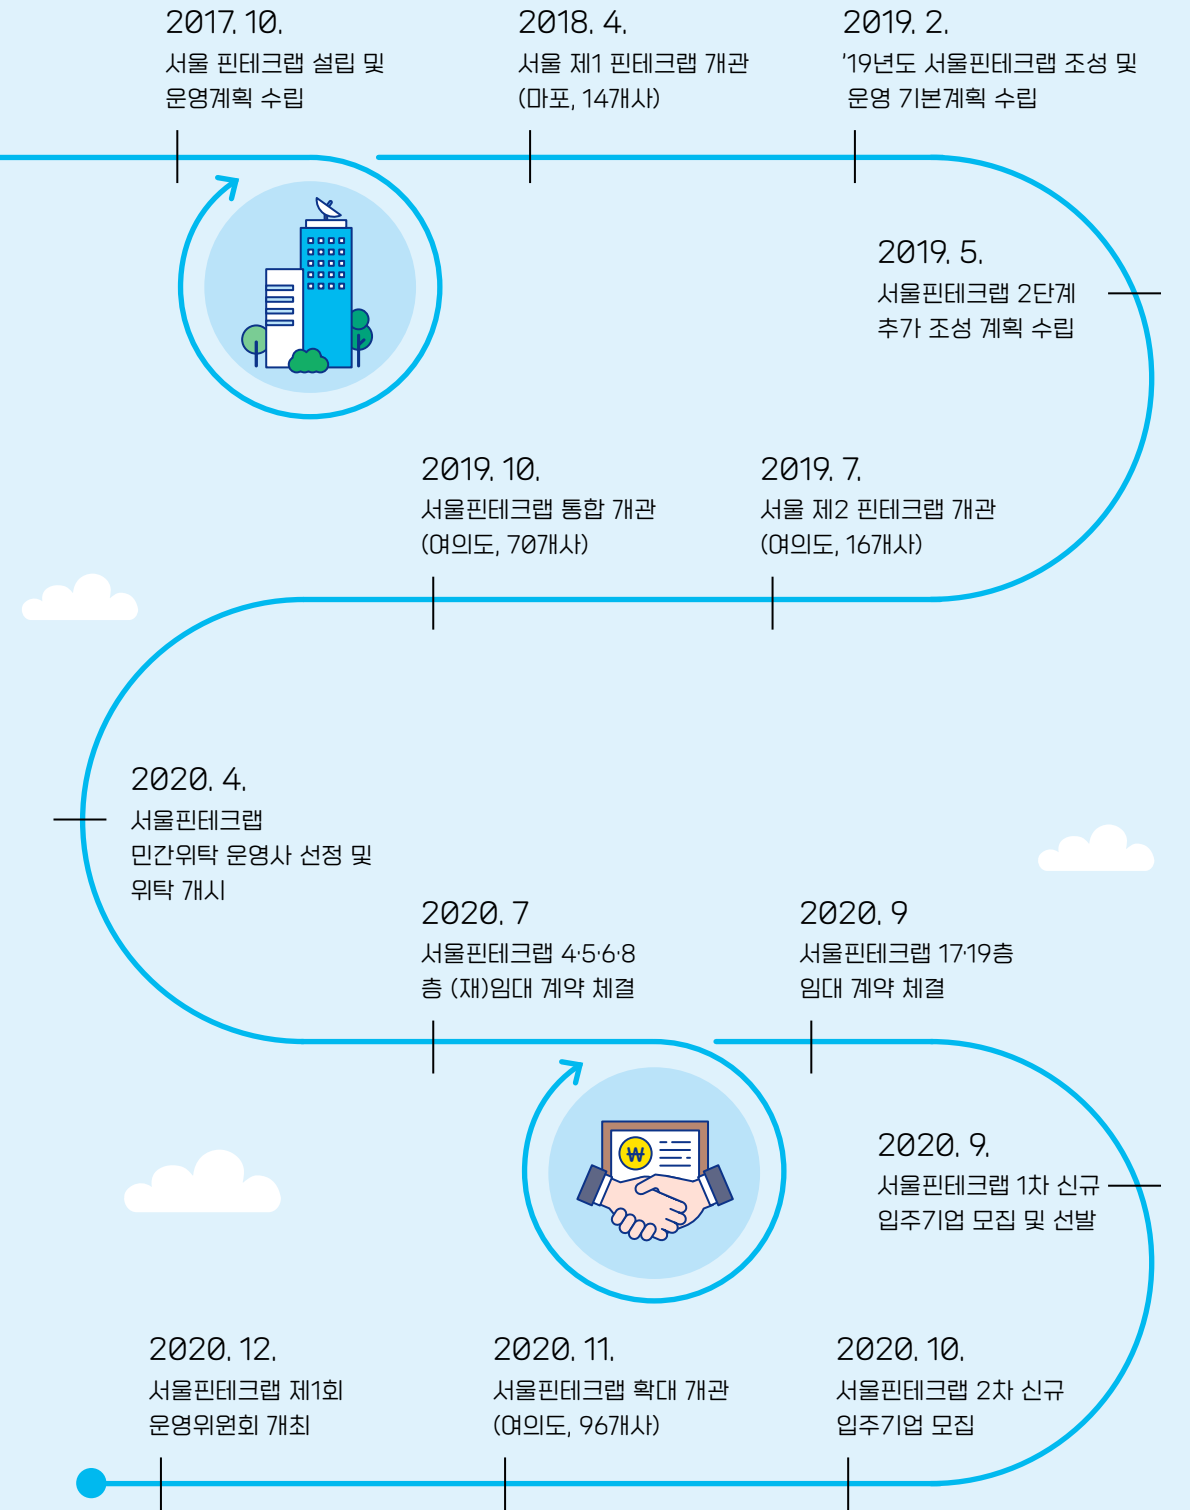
2017. 10.
서울 핀테크랩 설립 및 운영계획 수립

2018. 4.
서울 제1 핀테크랩 개관 (마포, 14개사)

2019. 2.
'19년도 서울핀테크랩 조성 및 운영 기본계획 수립

2019. 5.
서울핀테크랩 2단계 추가 조성 계획 수립

2019. 10.
서울핀테크랩 통합 개관 (여의도, 70개사)

2019. 7.
서울 제2 핀테크랩 개관 (여의도, 16개사)

2020. 4.
서울핀테크랩 민간위탁 운영사 선정 및 위탁 개시

2020. 7
서울핀테크랩 4·5·6·8층 (재)임대 계약 체결

2020. 9
서울핀테크랩 17·19층 임대 계약 체결

₩

2020. 9.
서울핀테크랩 1차 신규 입주기업 모집 및 선발

2020. 12.
서울핀테크랩 제1회 운영위원회 개최

2020. 11.
서울핀테크랩 확대 개관 (여의도, 96개사)

2020. 10.
서울핀테크랩 2차 신규 입주기업 모집